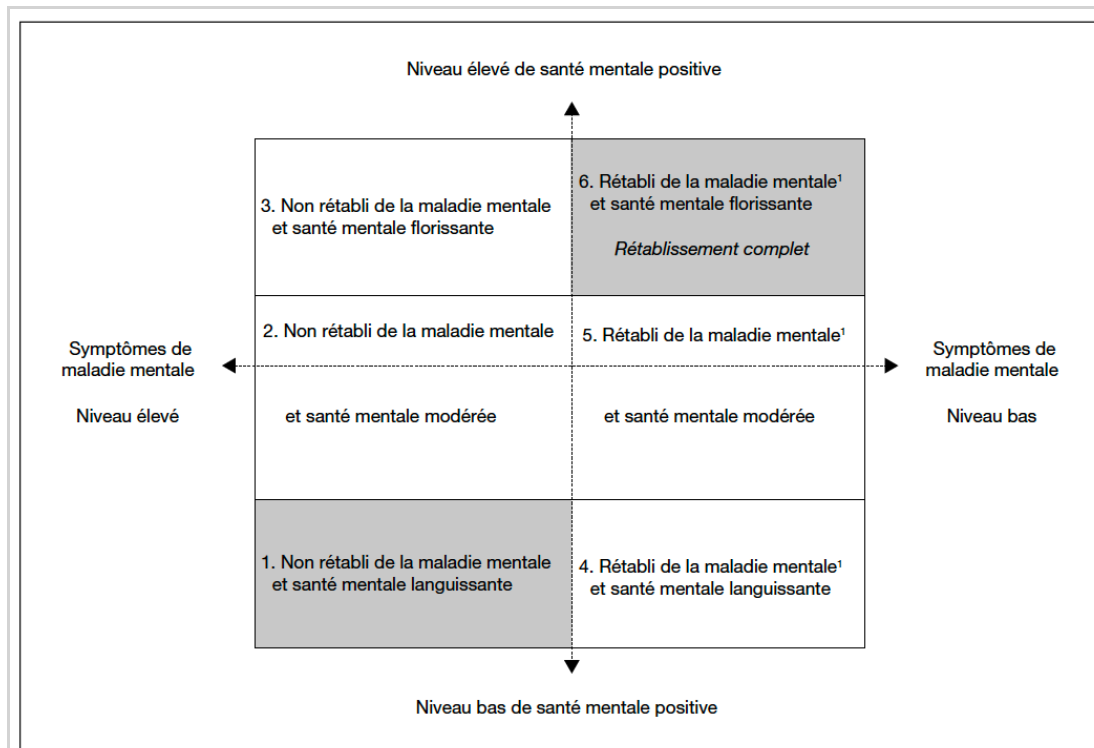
Niveau élevé de santé mentale positive

3. Non rétabli de la maladie mentale et santé mentale florissante

6. Rétabli de la maladie mentale¹ et santé mentale florissante

*Rétablissement complet*

Symptômes de maladie mentale

Niveau élevé

2. Non rétabli de la maladie mentale

et santé mentale modérée

5. Rétabli de la maladie mentale¹

et santé mentale modérée

Symptômes de maladie mentale

Niveau bas

1. Non rétabli de la maladie mentale et santé mentale languissante

4. Rétabli de la maladie mentale¹ et santé mentale languissante

Niveau bas de santé mentale positive